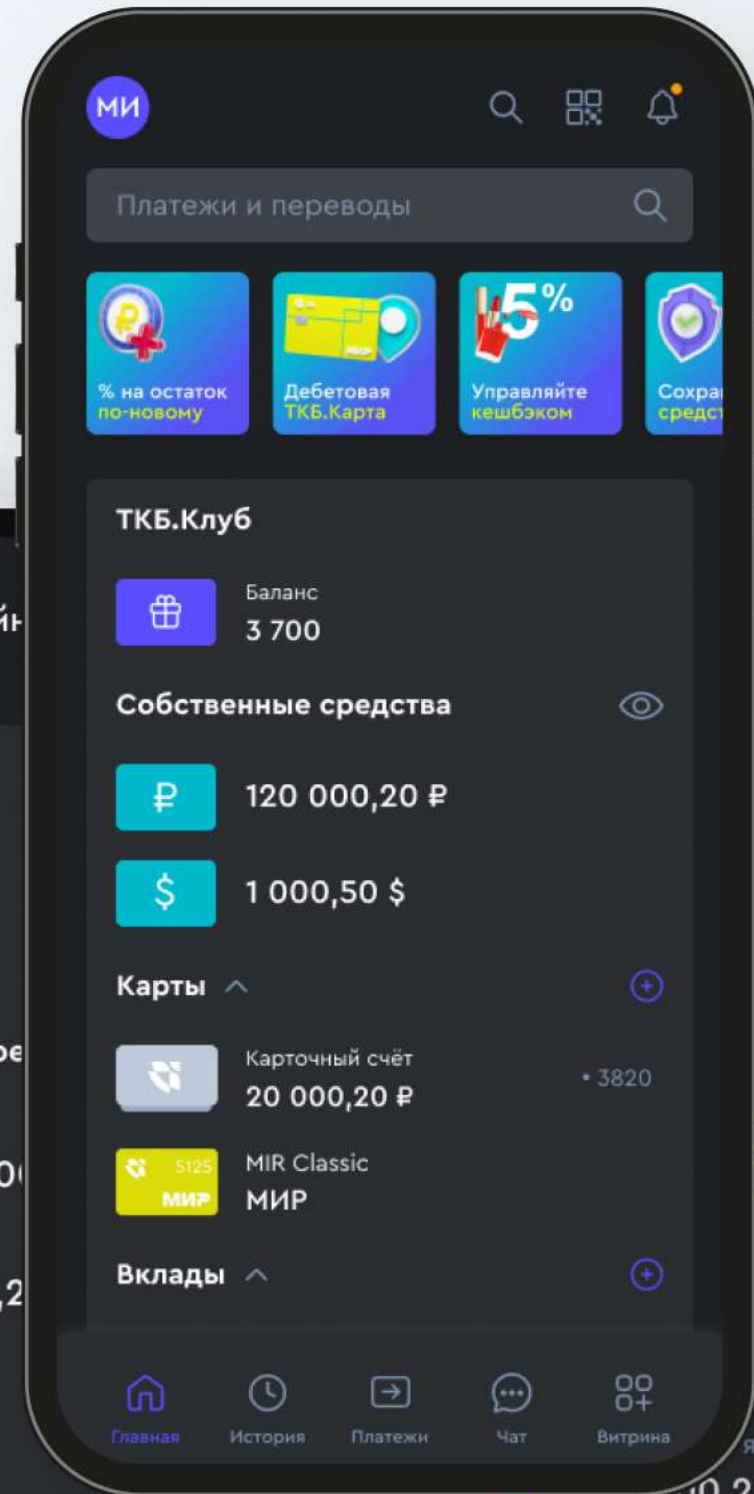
МИ

Платежи и переводы

% на остаток по-новому

Дебетовая ТКБ.Карта

5%

Управляйте кешбэком

Сохра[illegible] средст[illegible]

ТКБ.Клуб

Баланс
3 700

Собственные средства

120 000,20 ₽

1 000,50 $

Карты

Карточный счёт
20 000,20 ₽
• 3820

5125
МИР
MIR Classic
МИР

Вклады

Главная
История
Платежи
Чат
Витрина